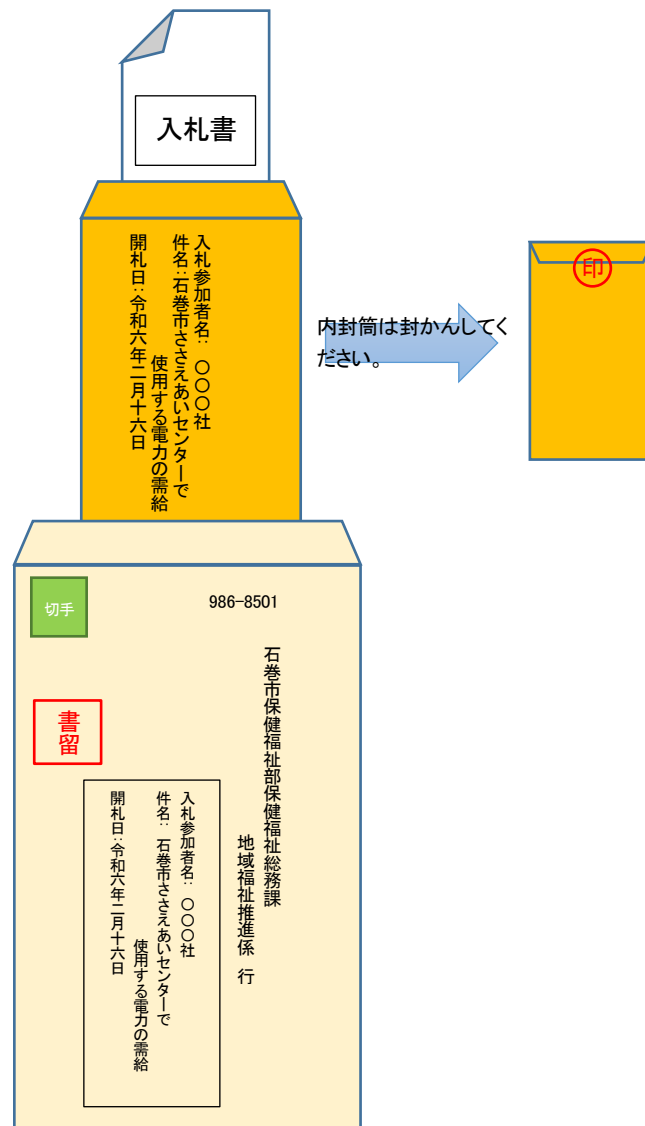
入札書

入札参加者名：〇〇〇社
件名：石巻市ささえあいセンターで
使用する電力の需給
開札日：令和六年二月十六日

内封筒は封かんしてください。

印

切手

986-8501

石巻市保健福祉部保健福祉総務課
地域福祉推進係　行

書留

入札参加者名：〇〇〇社
件名：石巻市ささえあいセンターで
使用する電力の需給
開札日：令和六年二月十六日